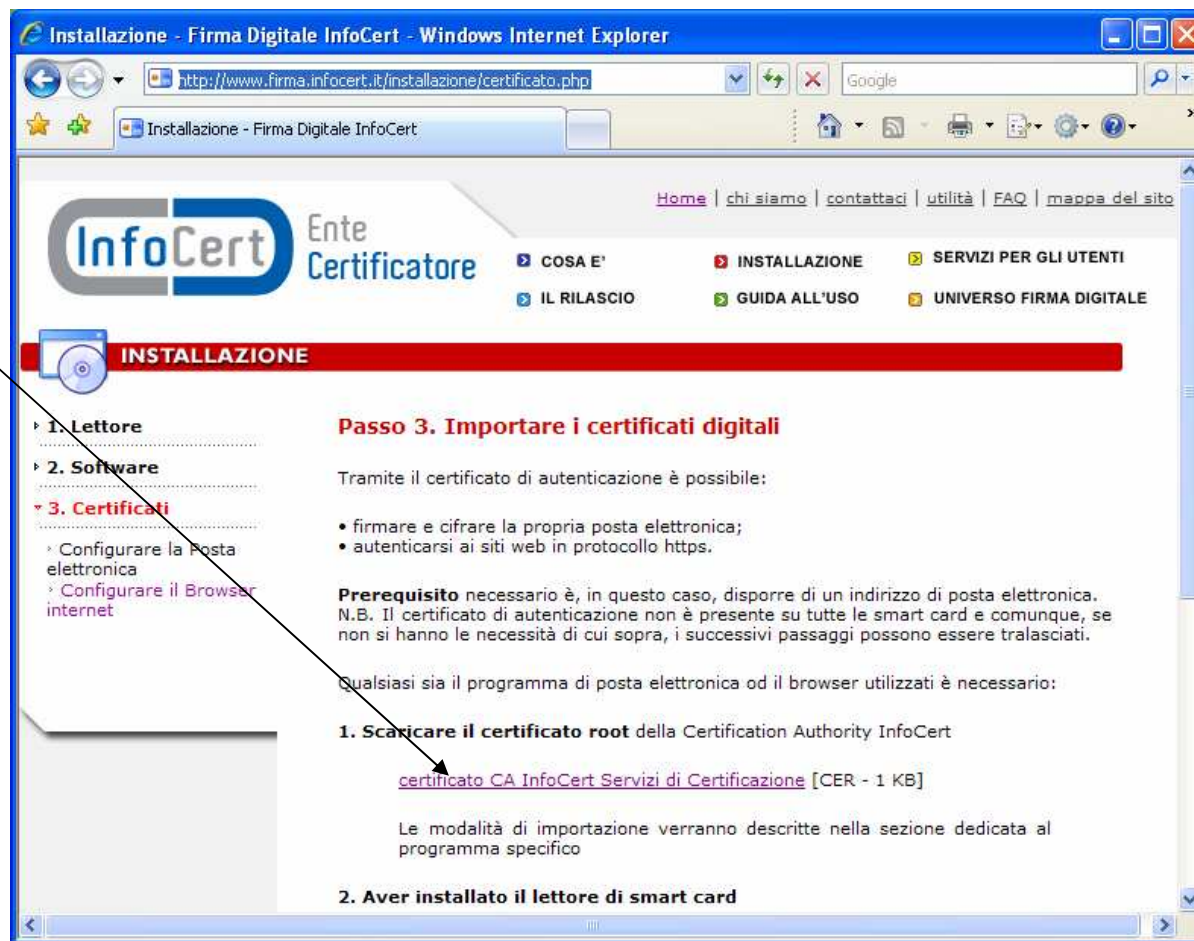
Installazione - Firma Digitale InfoCert - Windows Internet Explorer

http://www.firma.infocert.it/installazione/certificato.php

Google

Installazione - Firma Digitale InfoCert

Home | chi siamo | contattaci | utilità | FAQ | mappa del sito

InfoCert Ente Certificatore

COSA E'
INSTALLAZIONE
SERVIZI PER GLI UTENTI
IL RILASCIO
GUIDA ALL'USO
UNIVERSO FIRMA DIGITALE

INSTALLAZIONE

1. Lettore
2. Software
3. Certificati
Configurare la Posta elettronica
Configurare il Browser internet

Passo 3. Importare i certificati digitali

Tramite il certificato di autenticazione è possibile:

• firmare e cifrare la propria posta elettronica;
• autenticarsi ai siti web in protocollo https.

**Prerequisito** necessario è, in questo caso, disporre di un indirizzo di posta elettronica. N.B. Il certificato di autenticazione non è presente su tutte le smart card e comunque, se non si hanno le necessità di cui sopra, i successivi passaggi possono essere tralasciati.

Qualsiasi sia il programma di posta elettronica od il browser utilizzati è necessario:

**1. Scaricare il certificato root** della Certification Authority InfoCert

certificato CA InfoCert Servizi di Certificazione [CER - 1 KB]

Le modalità di importazione verranno descritte nella sezione dedicata al programma specifico

**2. Aver installato il lettore di smart card**